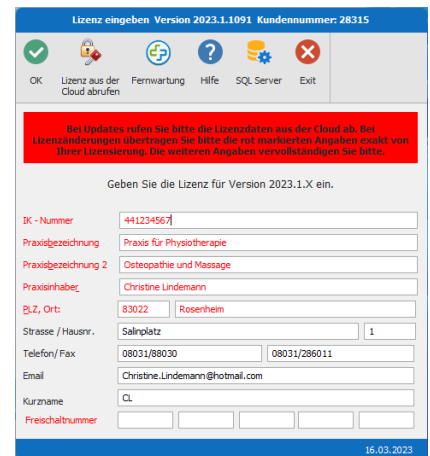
Lizenz eingeben Version 2023.1.1091 Kundennummer: 28315

OK
Lizenz aus der Cloud abrufen
Fernwartung
Hilfe
SQL Server
Exit

Bei Updates rufen Sie bitte die Lizenzdaten aus der Cloud ab. Bei Lizenzänderungen übertragen Sie bitte die rot markierten Angaben exakt von Ihrer Lizensierung. Die weiteren Angaben vervollständigen Sie bitte.

Geben Sie die Lizenz für Version 2023.1.X ein.

| | | |
|---|---|---|
| IK - Nummer | 441234567 | |
| Praxisbezeichnung | Praxis für Physiotherapie | |
| Praxisbezeichnung 2 | Osteopathie und Massage | |
| Praxisinhaber | Christine Lindemann | |
| PLZ, Ort: | 83022 | Rosenheim |
| Strasse / Hausnr. | Salinplatz | 1 |
| Telefon/ Fax | 08031/88030 | 08031/286011 |
| Email | Christine.Lindemann@hotmail.com | |
| Kurzname | CL | |
| Freischaltnummer | | |

16.03.2023